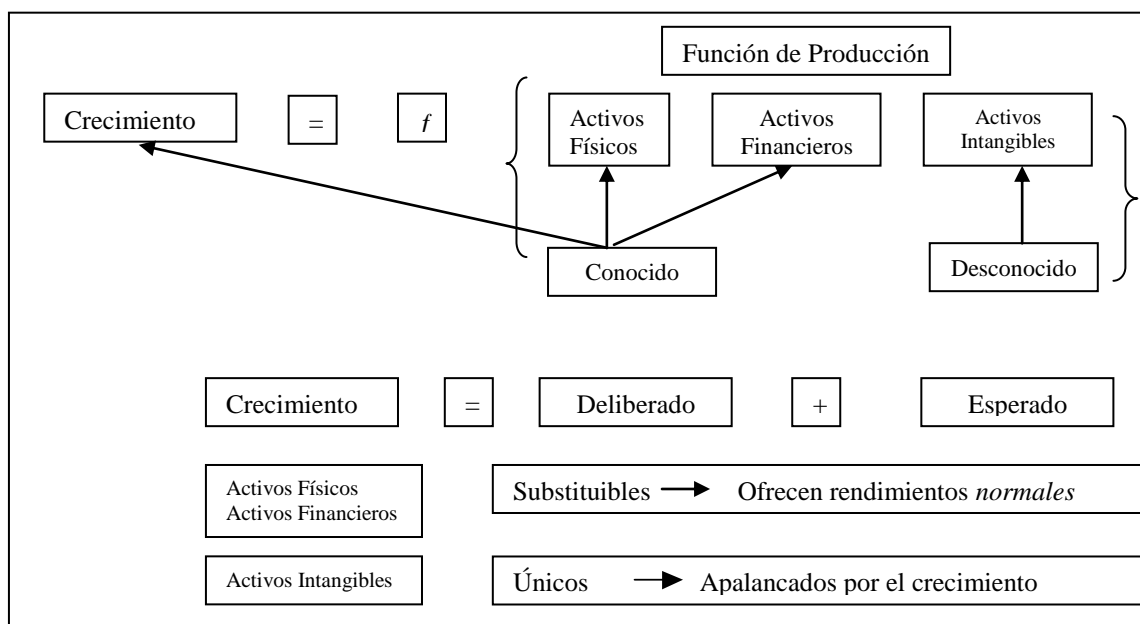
Función de Producción

Crecimiento = $f$

Activos Físicos

Activos Financieros

Activos Intangibles

Conocido

Desconocido

Crecimiento = Deliberado + Esperado

Activos Físicos
Activos Financieros

Substituibles → Ofrecen rendimientos *normales*

Activos Intangibles

Únicos → Apalancados por el crecimiento